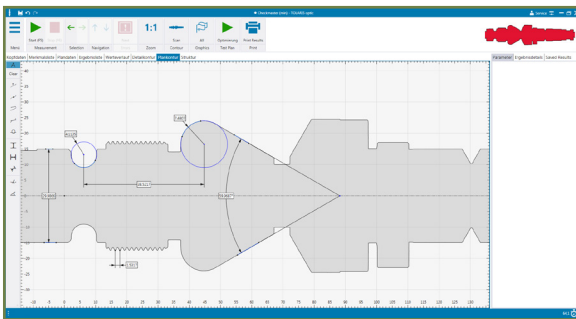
Menü Start (F5) Measurement Selection Navigation Zoom Contour Graphics Optimierung Test Plan Print Results Print

Kreisdaten Merkmalsdaten Plandaten Ergebnisdaten Werteverlauf Detailkontur Planskontur Struktur

Parameter Ergebnisdaten Saved Results

R3,00
7,882
6,511
35,005
15,955
1,503
16,555

-10 -5 0 5 10 15 20 25 30 35 40 45 50 55 60 65 70 75 80 85 90 95 100 105 110 115 120 125 130

25 20 15 10 5 0 -5 -10 -15 -20 -25